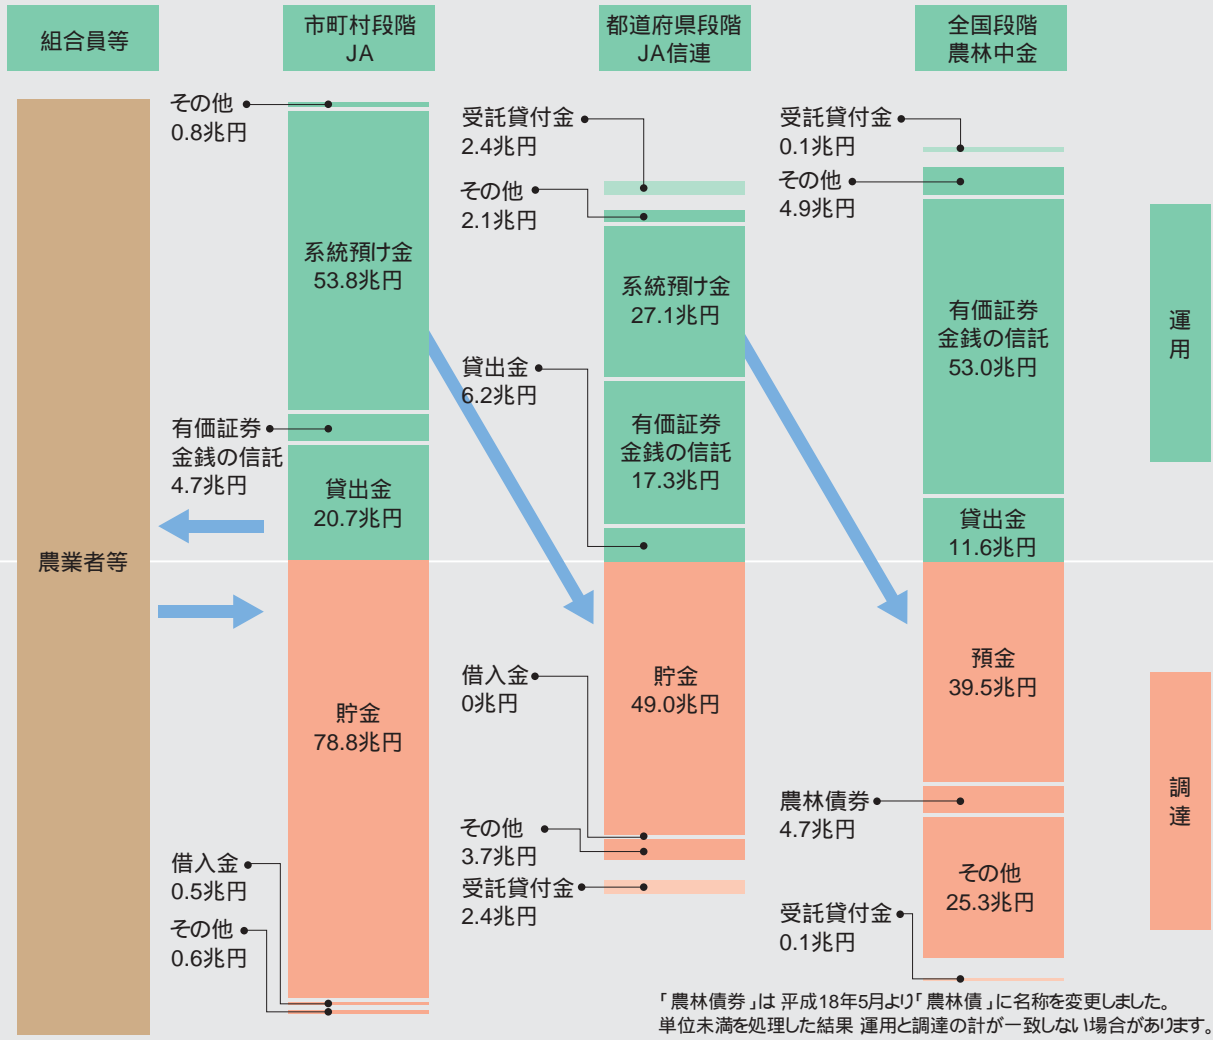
組合員等

市町村段階
JA

都道府県段階
JA信連

全国段階
農林中金

農業者等

その他
0.8兆円

系統預け金
53.8兆円

有価証券
金銭の信託
4.7兆円

貸出金
20.7兆円

貯金
78.8兆円

借入金
0.5兆円

その他
0.6兆円

受託貸付金
2.4兆円

その他
2.1兆円

系統預け金
27.1兆円

貸出金
6.2兆円

有価証券
金銭の信託
17.3兆円

借入金
0兆円

貯金
49.0兆円

その他
3.7兆円

受託貸付金
2.4兆円

受託貸付金
0.1兆円

その他
4.9兆円

有価証券
金銭の信託
53.0兆円

貸出金
11.6兆円

預金
39.5兆円

農林債券
4.7兆円

その他
25.3兆円

受託貸付金
0.1兆円

運用

調達

「農林債券」は 平成18年5月より「農林債」に名称を変更しました。
単位未満を処理した結果 運用と調達の計が一致しない場合があります。